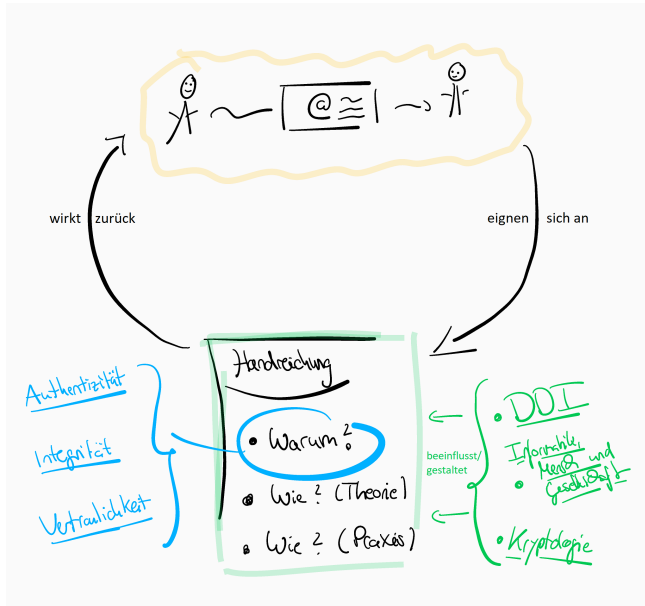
@

wirkt zurück

eignen sich an

Handreichung

Authentizität

Integrität

Vertraulichkeit

Warum?

Wie? (Theorie)

Wie? (Praxis)

beeinflusst/ gestaltet

DDI

Informatik, Mensch und Gesellschaft

Kryptologie